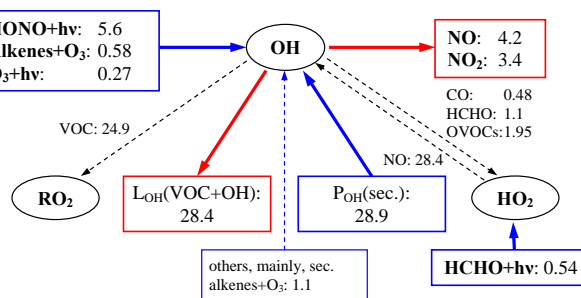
HONO+hv: 5.6
alkenes+$O_3$: 0.58
$O_3$+hv: 0.27

OH

NO: 4.2
$NO_2$: 3.4

CO: 0.48
HCHO: 1.1
OVOCs:1.95

VOC: 24.9

NO: 28.4

$RO_2$

$L_{OH}$(VOC+OH): 28.4

$P_{OH}$(sec.): 28.9

$HO_2$

others, mainly, sec. alkenes+$O_3$: 1.1

HCHO+hv: 0.54